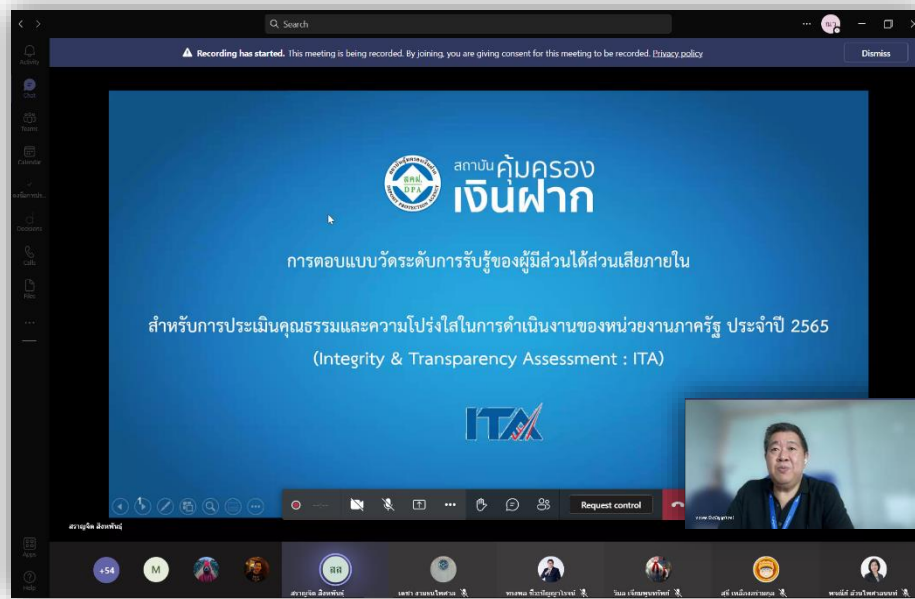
Search

Activity
Chat
Teams
Calendar
Calls
Files
Apps
Help

Recording has started. This meeting is being recorded. By joining, you are giving consent for this meeting to be recorded. Privacy policy

Dismiss

DPA
DEPOSIT PROTECTION AGENCY

สถาบันคุ้มครองเงินฝาก

การตอบแบบวัดระดับการรับรู้ของผู้มีส่วนได้ส่วนเสียภายใน

สำหรับการประเมินคุณธรรมและความโปร่งใสในการดำเนินงานของหน่วยงานภาครัฐ ประจำปี 2565

(Integrity & Transparency Assessment : ITA)

ITA

Request control

+54

M

สร

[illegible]